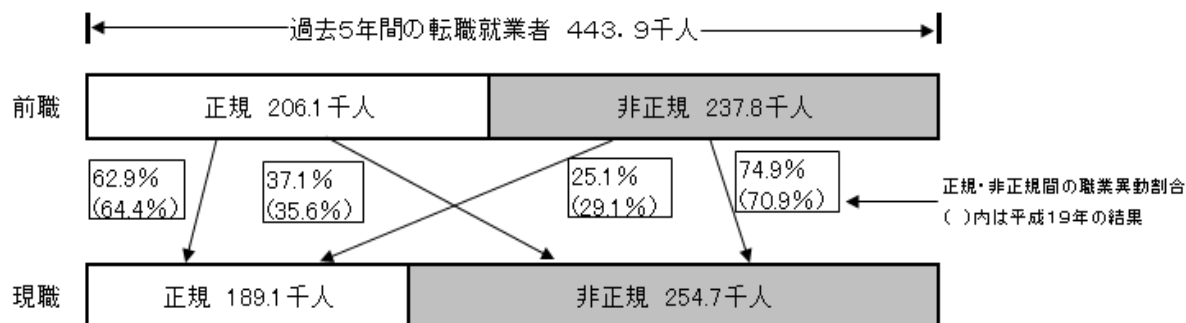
過去5年間の転職就業者 443.9千人

前職

正規 206.1千人

非正規 237.8千人

62.9%
(64.4%)

37.1%
(35.6%)

25.1%
(29.1%)

74.9%
(70.9%)

正規・非正規間の職業異動割合
( )内は平成19年の結果

現職

正規 189.1千人

非正規 254.7千人